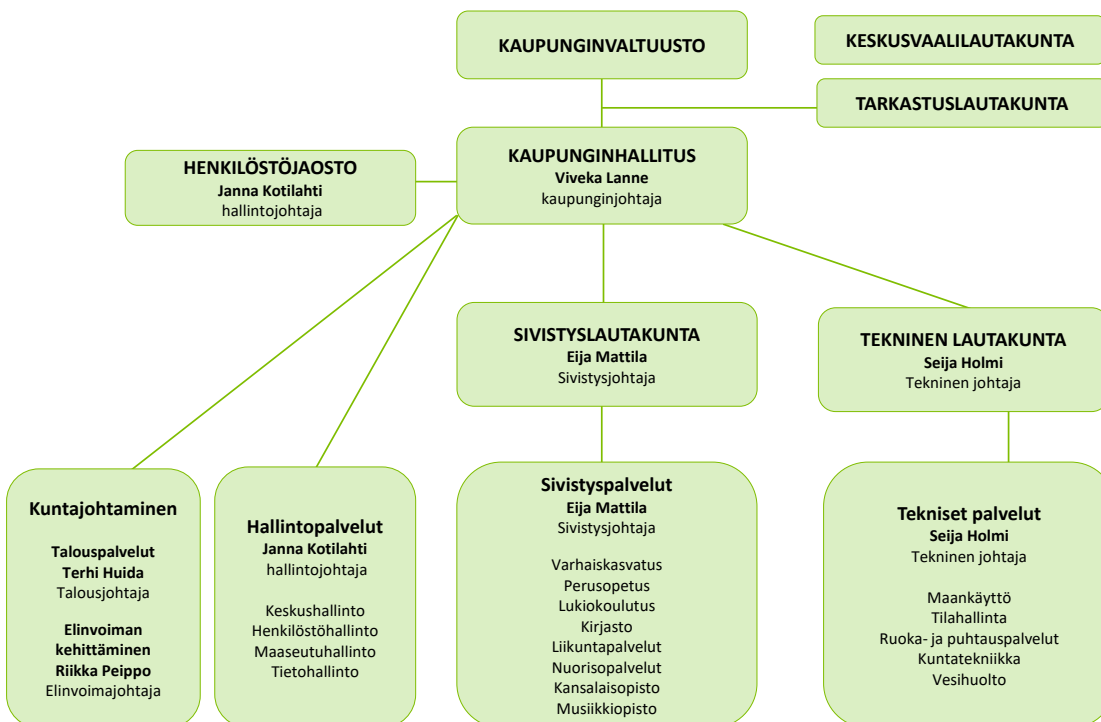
KAUPUNGINVALTUUSTO

KESKUSVAALILAUTAKUNTA

TARKASTUSLAUTAKUNTA

HENKILÖSTÖJAOSTO
Janna Kotilahti
hallintojohtaja

KAUPUNGINHALLITUS
Viveka Lanne
kaupunginjohtaja

SIVISTYSLAUTAKUNTA
Eija Mattila
Sivistysjohtaja

TEKNINEN LAUTAKUNTA
Seija Holmi
Tekninen johtaja

Kuntajohtaminen

Talouspalvelut
Terhi Huida
Talousjohtaja

Elinvoiman kehittäminen
Riikka Peippo
Elinvoimajohtaja

Hallintopalvelut
Janna Kotilahti
hallintojohtaja

Keskushallinto
Henkilöstöhallinto
Maaseutuhallinto
Tietohallinto

Sivistyspalvelut
Eija Mattila
Sivistysjohtaja

Varhaiskasvatus
Perusopetus
Lukiokoulutus
Kirjasto
Liikuntapalvelut
Nuorisopalvelut
Kansalaisopisto
Musiikkiopisto

Tekniset palvelut
Seija Holmi
Tekninen johtaja

Maankäyttö
Tilahallinta
Ruoka- ja puhtauspalvelut
Kuntatekniikka
Vesihuolto